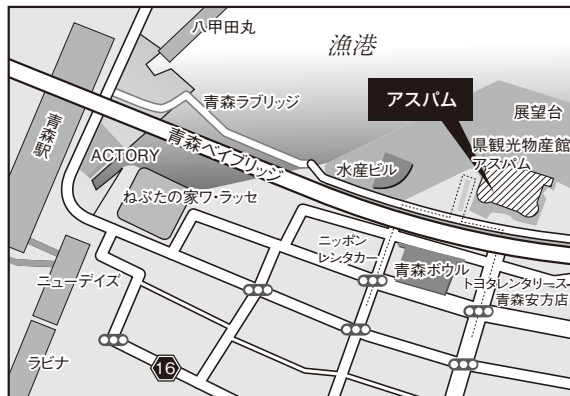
八甲田丸
漁港
青森ラブリッジ
アスパム
展望台
青森駅
青森ベイブリッジ
県観光物産館
アスパム
ACTORY
水産ビル
ねぶたの家ワ・ラッセ
ニッポン
レンタカー
青森ボウル
トヨタレンタリース
青森安方店
ニューデイズ
ラビナ
16